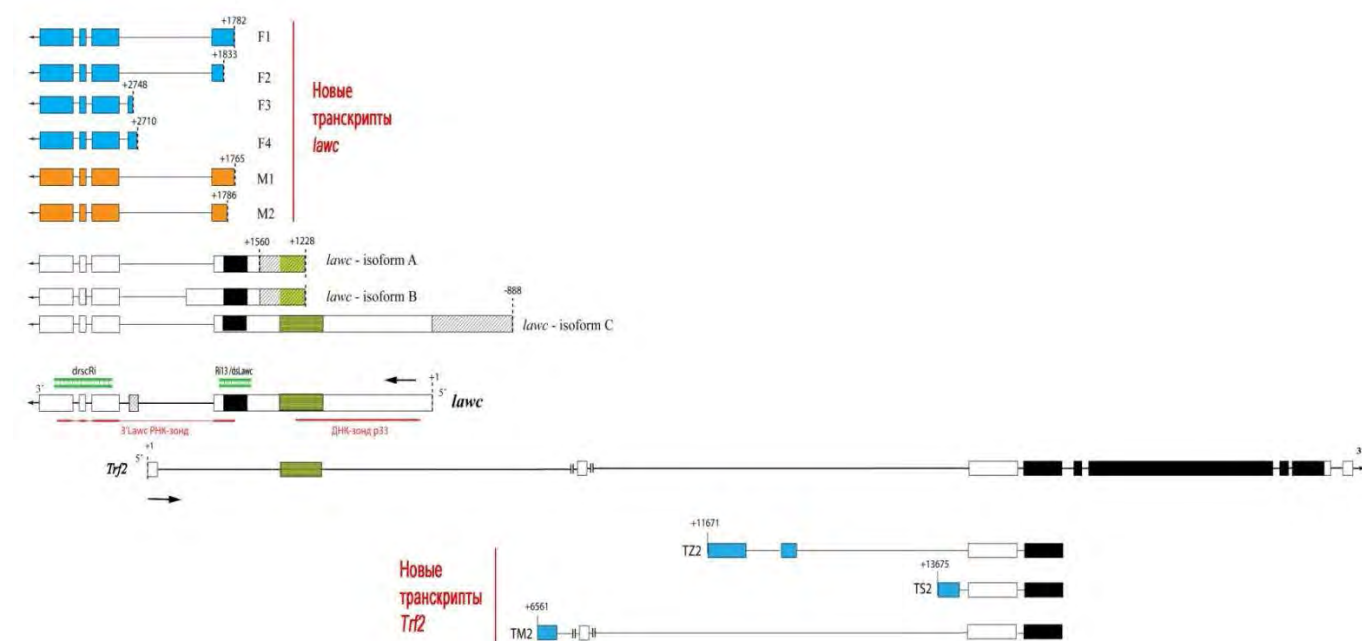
+1782
F1
+1833
F2
+2748
F3
+2710
F4
+1765
M1
+1786
M2

Новые транскрипты lawc

+1560 +1228
lawc - isoform A
lawc - isoform B
-888
lawc - isoform C

drscRi
RI13/dsLawc
+1
3'
5'
lawc
3'Lawc РНК-зонд
ДНК-зонд р33

+1
5'
Trf2
3'

+11671
TZ2
+13675
TS2

Новые транскрипты Trf2

+6561
TM2